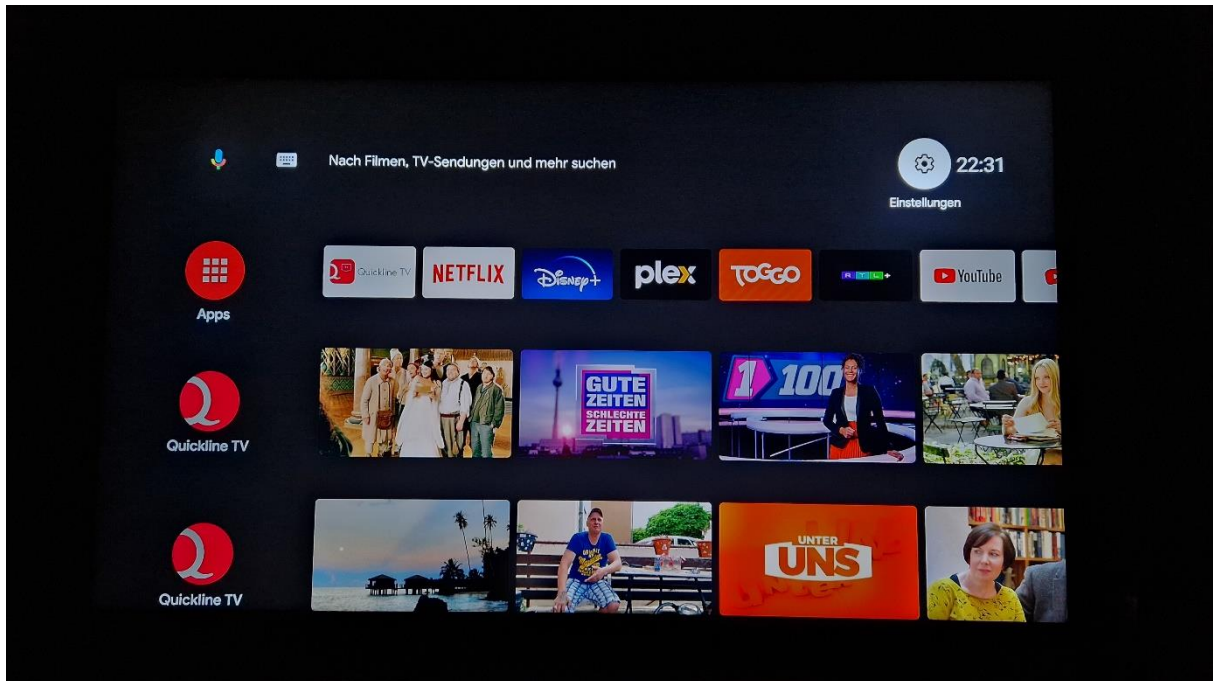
Nach Filmen, TV-Sendungen und mehr suchen

22:31

Einstellungen

Apps

Quickline TV

NETFLIX

Disney+

plex

TOGGO

RTL+

YouTube

Quickline TV

GUTE ZEITEN SCHLECHTE ZEITEN

1 100

Quickline TV

UNTER UNS